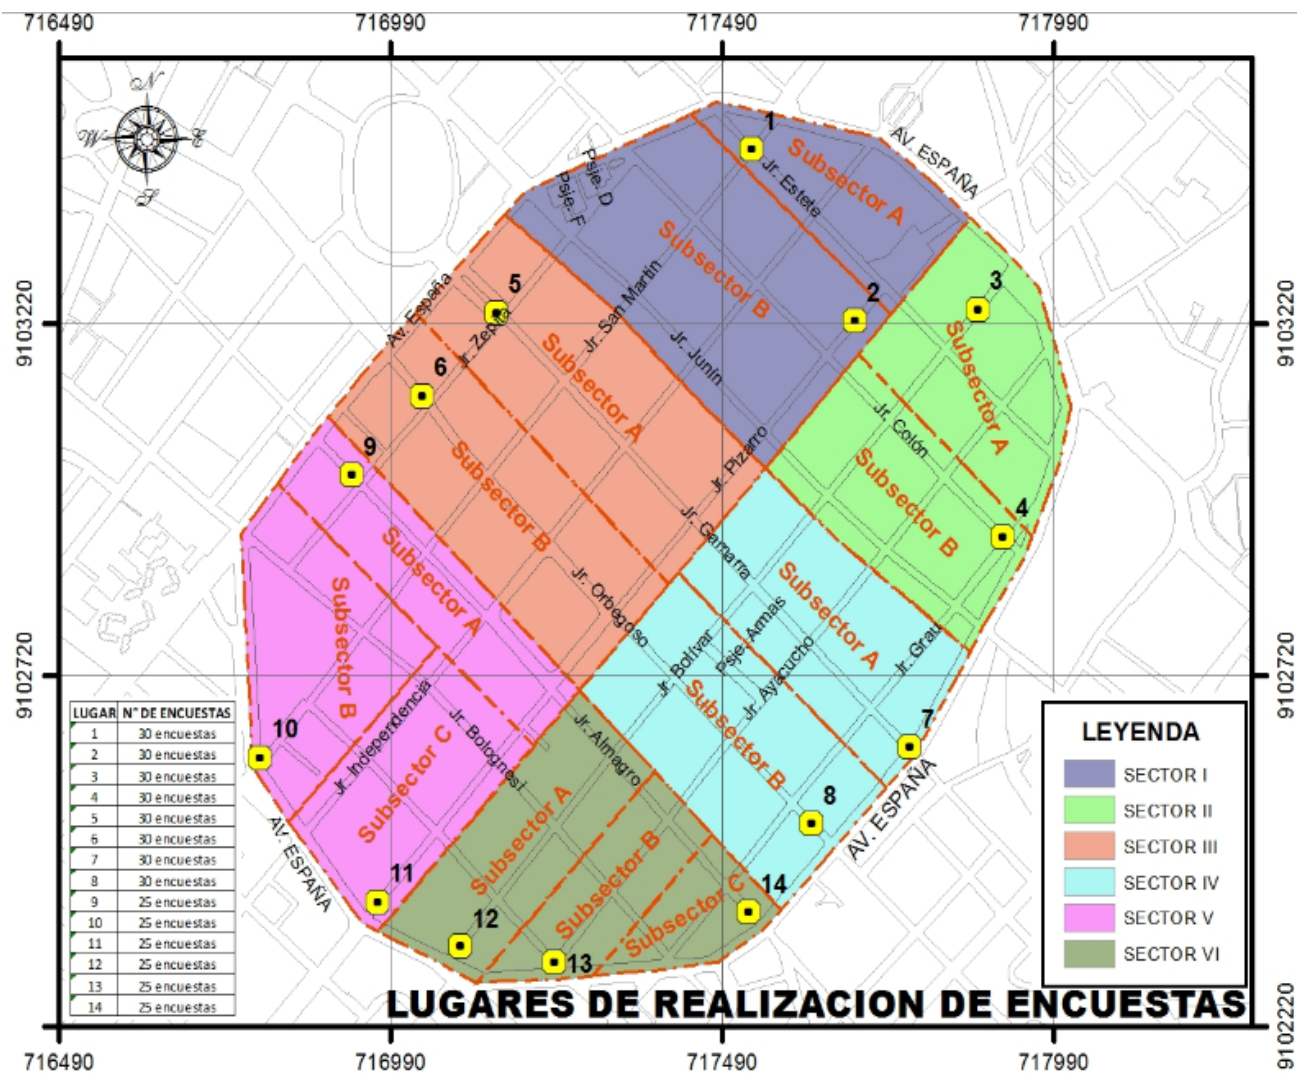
716490 716990 717490 717990

9103220 9102720 9102220

N W E S

1 2 3 4 5 6 7 8 9 10 11 12 13 14

Subsector A
Subsector B
Subsector A
Subsector B
Subsector A
Subsector B
Subsector A
Subsector B
Subsector A
Subsector B
Subsector C
Subsector A
Subsector B
Subsector C

AV. ESPAÑA
Av. España
AV. ESPAÑA
AV. ESPAÑA
Jr. Estete
Psje. D
Psje. F
Jr. San Martin
Jr. Junín
Jr. Zepita
Jr. Pizarro
Jr. Colón
Jr. Gamarra
Jr. Orbegoso
Jr. Bolívar
Psje. Armas
Jr. Ayacucho
Jr. Grau
Jr. Independencia
Jr. Bolognesi
Jr. Almagro

| LUGAR | N° DE ENCUESTAS |
|---|---|
| 1 | 30 encuestas |
| 2 | 30 encuestas |
| 3 | 30 encuestas |
| 4 | 30 encuestas |
| 5 | 30 encuestas |
| 6 | 30 encuestas |
| 7 | 30 encuestas |
| 8 | 30 encuestas |
| 9 | 25 encuestas |
| 10 | 25 encuestas |
| 11 | 25 encuestas |
| 12 | 25 encuestas |
| 13 | 25 encuestas |
| 14 | 25 encuestas |

LEYENDA
SECTOR I
SECTOR II
SECTOR III
SECTOR IV
SECTOR V
SECTOR VI

LUGARES DE REALIZACION DE ENCUESTAS